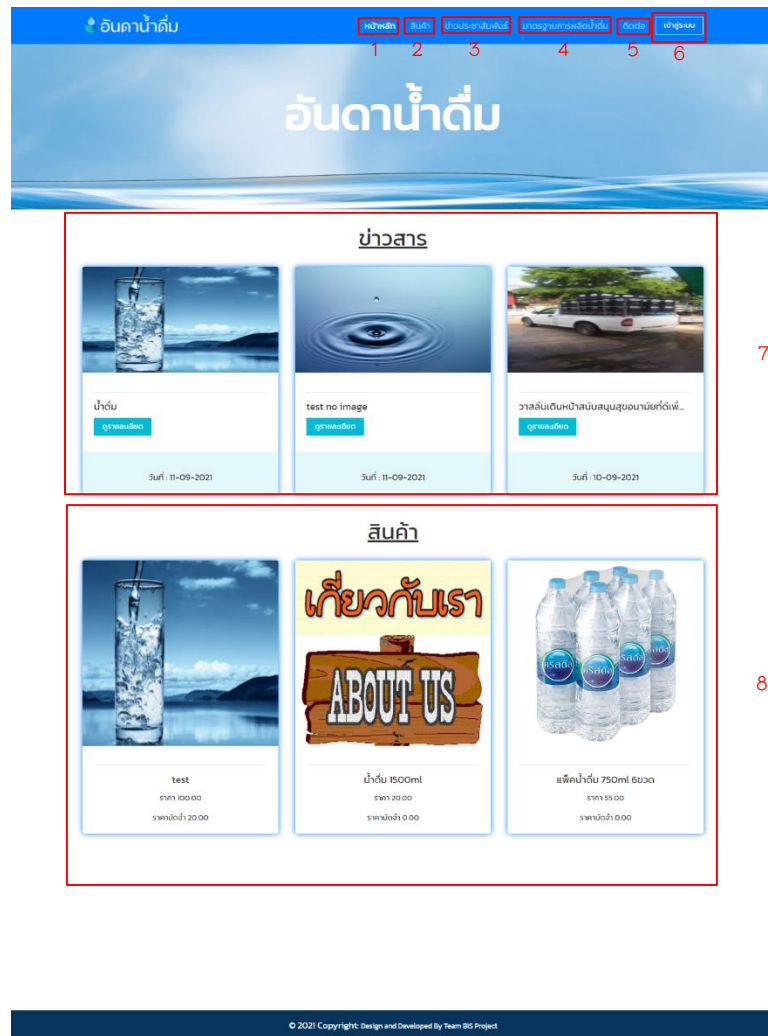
อันดาน้ำดื่ม

หน้าหลัก 1 | สินค้า 2 | ข่าวประชาสัมพันธ์ 3 | มาตรฐานการผลิตน้ำดื่ม 4 | ติดต่อ 5 | เข้าสู่ระบบ 6

อันดาน้ำดื่ม

ข่าวสาร

7

น้ำดื่ม
ดูรายละเอียด
วันที่ : 11-09-2021

test no image
ดูรายละเอียด
วันที่ : 11-09-2021

วาสลันเดินหน้าสนับสนุนสุขอนามัยที่ดีเพื่...
ดูรายละเอียด
วันที่ : 10-09-2021

สินค้า

8

test
ราคา 100.00
ราคามัดจำ 20.00

เกี่ยวกับเรา
ABOUT US

น้ำดื่ม 1500ml
ราคา 20.00
ราคามัดจำ 0.00

คริสตัล

แพ็คน้ำดื่ม 750ml 6ขวด
ราคา 55.00
ราคามัดจำ 0.00

© 2021 Copyright: Design and Developed By Team BIS Project